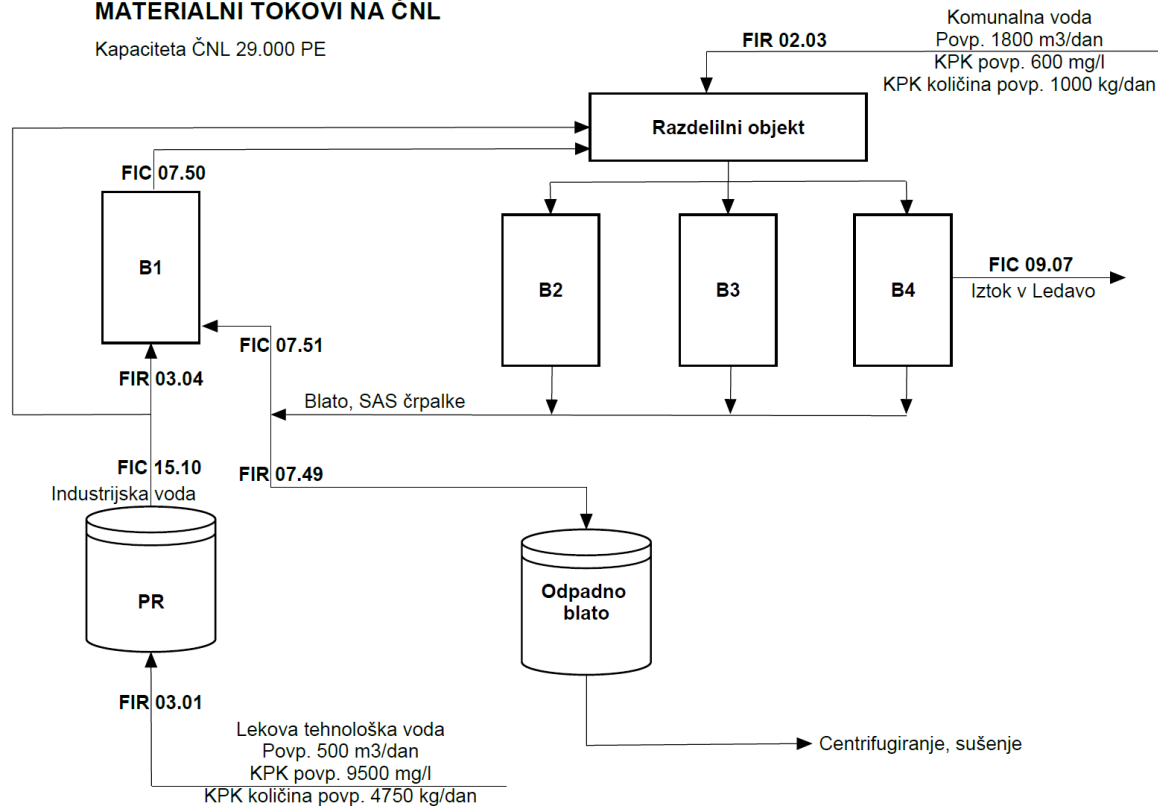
MATERIALNI TOKOVI NA ČNL

Kapaciteta ČNL 29.000 PE

Komunalna voda
Povp. 1800 m3/dan
KPK povp. 600 mg/l
KPK količina povp. 1000 kg/dan

FIR 02.03

Razdelilni objekt

FIC 07.50

B1

B2

B3

B4

FIC 09.07
Iztok v Ledavo

FIC 07.51

FIR 03.04

Blato, SAS črpalke

FIC 15.10
Industrijska voda

FIR 07.49

PR

Odpadno blato

FIR 03.01

Lekova tehnološka voda
Povp. 500 m3/dan
KPK povp. 9500 mg/l
KPK količina povp. 4750 kg/dan

Centrifugiranje, sušenje